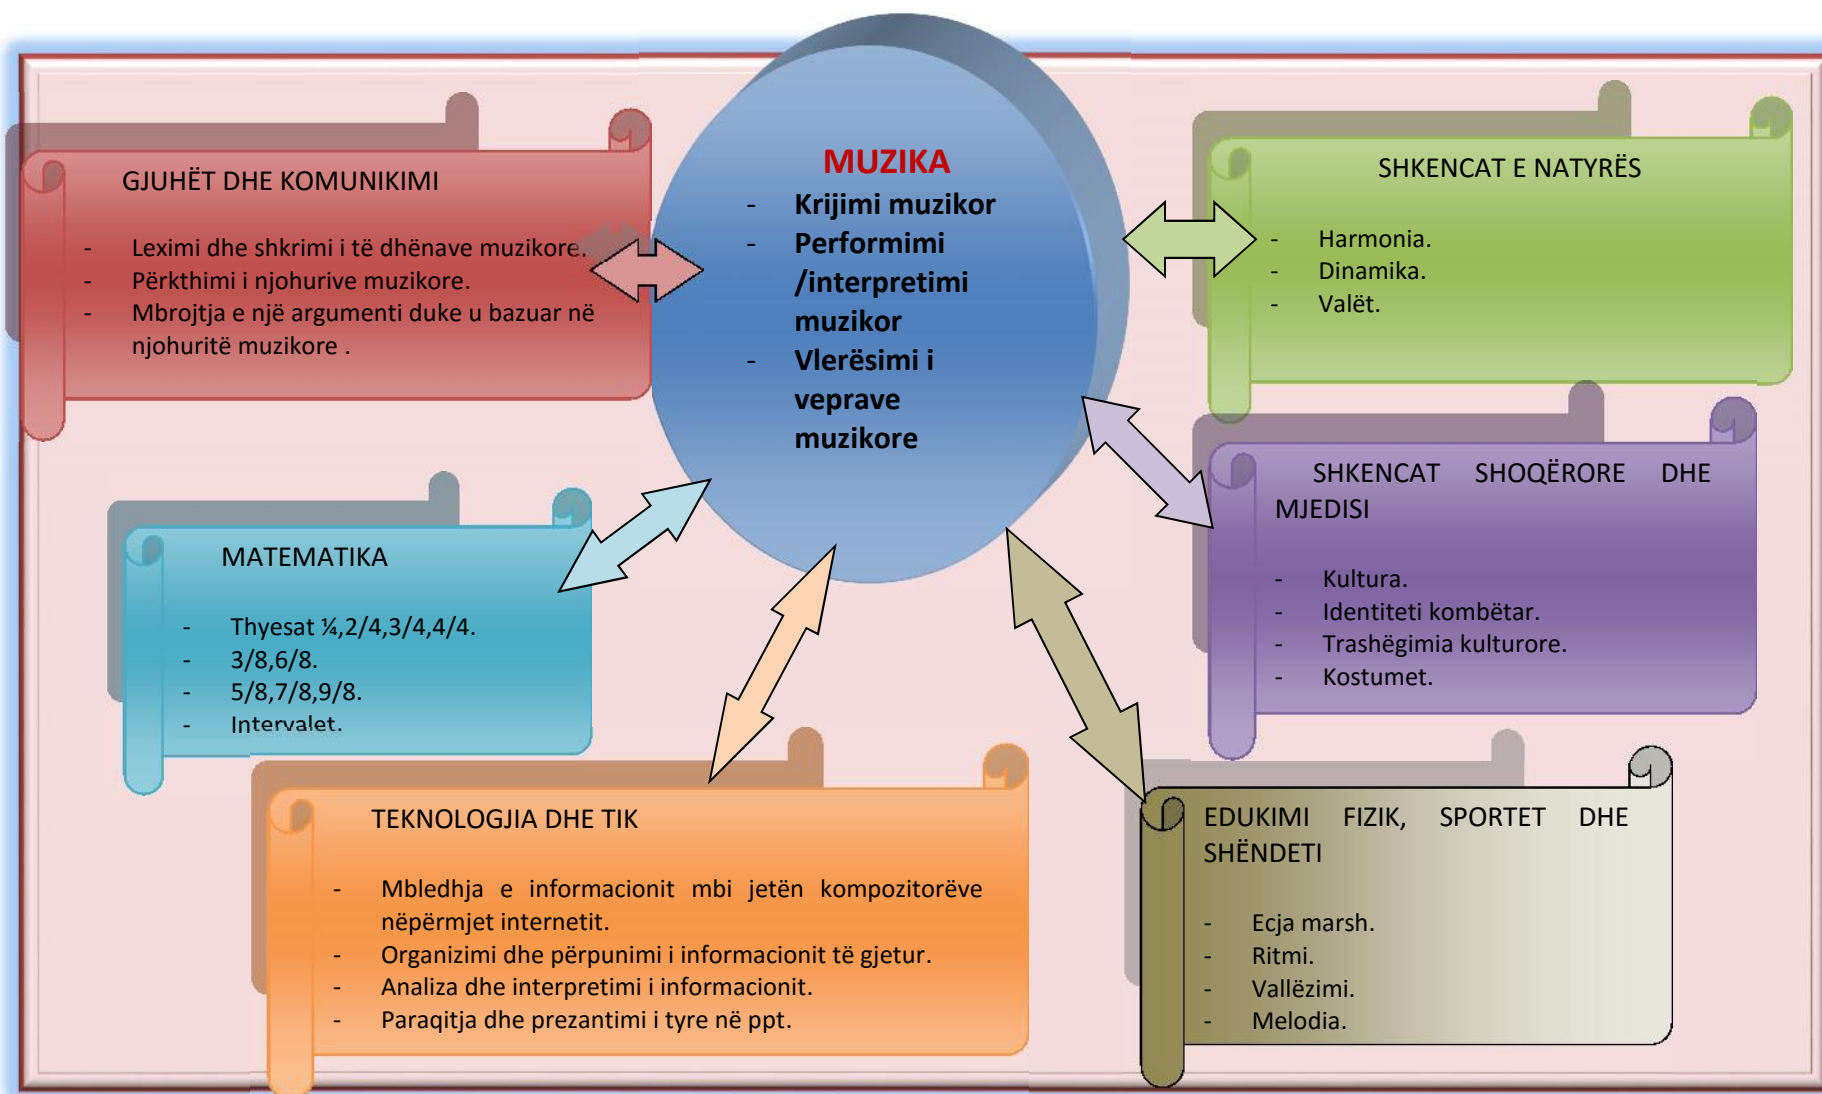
MUZIKA
- Krijimi muzikor
- Performimi /interpretimi muzikor
- Vlerësimi i veprave muzikore

GJUHËT DHE KOMUNIKIMI

- Leximi dhe shkrimi i të dhënave muzikore.
- Përkthimi i njohurive muzikore.
- Mbrojtja e një argumenti duke u bazuar në njohuritë muzikore .

SHKENCAT E NATYRËS

- Harmonia.
- Dinamika.
- Valët.

SHKENCAT SHOQËRORE DHE MJEDISI

- Kultura.
- Identiteti kombëtar.
- Trashëgimia kulturore.
- Kostumet.

MATEMATIKA

- Thyesat ¼,2/4,3/4,4/4.
- 3/8,6/8.
- 5/8,7/8,9/8.
- Intervalet.

TEKNOLOGJIA DHE TIK

- Mbledhja e informacionit mbi jetën kompozitorëve nëpërmjet internetit.
- Organizimi dhe përpunimi i informacionit të gjetur.
- Analiza dhe interpretimi i informacionit.
- Paraqitja dhe prezantimi i tyre në ppt.

EDUKIMI FIZIK, SPORTET DHE SHËNDETI

- Ecja marsh.
- Ritmi.
- Vallëzimi.
- Melodia.